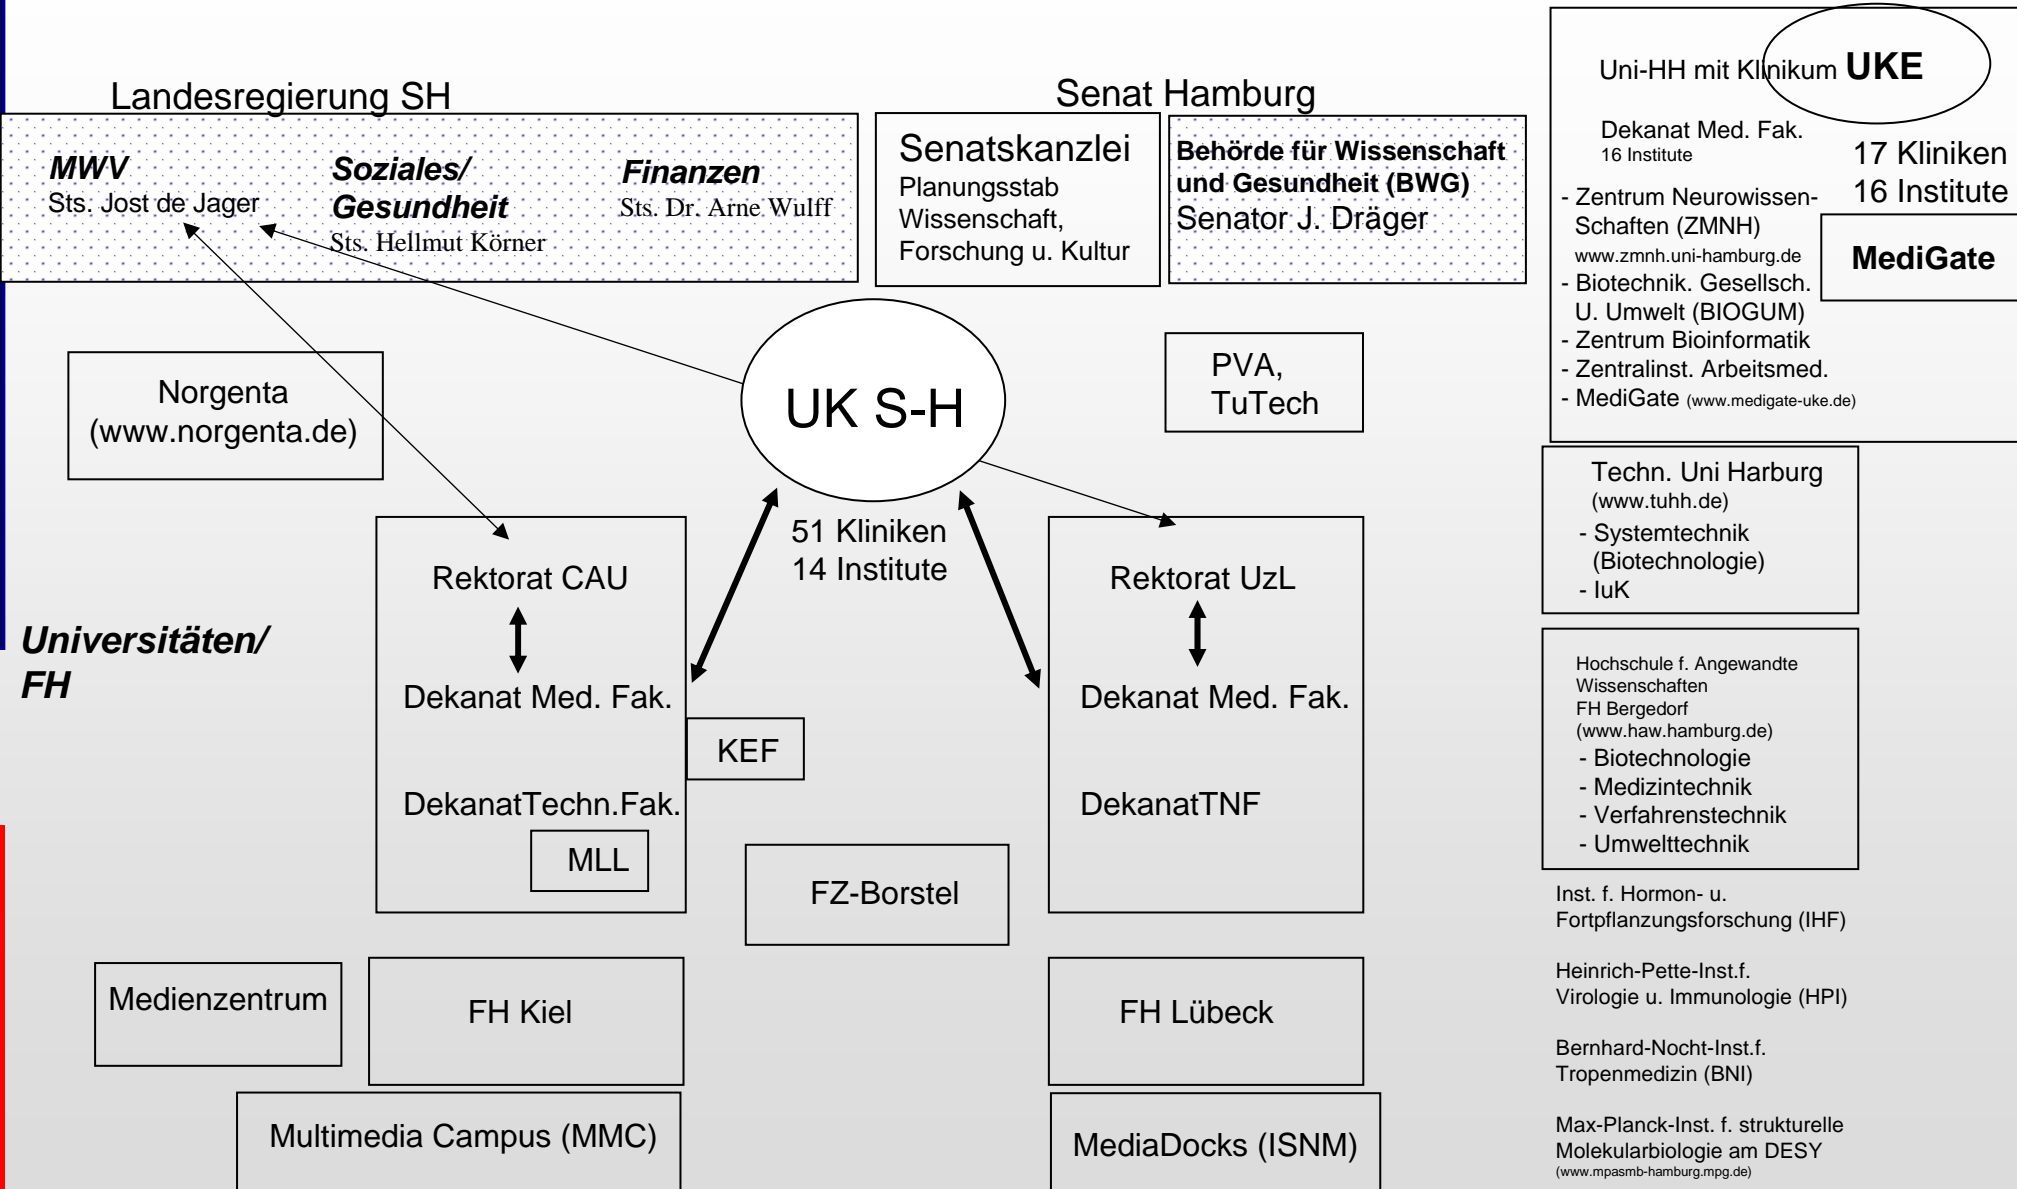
Landesregierung SH

MWV
Sts. Jost de Jager

Soziales/ Gesundheit
Sts. Hellmut Körner

Finanzen
Sts. Dr. Arne Wulff

Senat Hamburg

Senatskanzlei
Planungsstab Wissenschaft, Forschung u. Kultur

Behörde für Wissenschaft und Gesundheit (BWG)
Senator J. Dräger

Uni-HH mit Klinikum UKE

Dekanat Med. Fak.
16 Institute

17 Kliniken
16 Institute

- Zentrum Neurowissen-Schaften (ZMNH)
www.zmnh.uni-hamburg.de
- Biotechnik. Gesellsch. U. Umwelt (BIOGUM)
- Zentrum Bioinformatik
- Zentralinst. Arbeitsmed.
- MediGate (www.medigate-uke.de)

MediGate

Norgenta
(www.norgenta.de)

UK S-H

51 Kliniken
14 Institute

PVA, TuTech

Techn. Uni Harburg
(www.tuhh.de)
- Systemtechnik (Biotechnologie)
- IuK

Universitäten/ FH

Rektorat CAU

Dekanat Med. Fak.

DekanatTechn.Fak.

MLL

KEF

FZ-Borstel

Rektorat UzL

Dekanat Med. Fak.

DekanatTNF

Hochschule f. Angewandte Wissenschaften FH Bergedorf
(www.haw.hamburg.de)
- Biotechnologie
- Medizintechnik
- Verfahrenstechnik
- Umwelttechnik

Inst. f. Hormon- u. Fortpflanzungsforschung (IHF)

Heinrich-Pette-Inst.f. Virologie u. Immunologie (HPI)

Bernhard-Nocht-Inst.f. Tropenmedizin (BNI)

Max-Planck-Inst. f. strukturelle Molekularbiologie am DESY
(www.mpasmb-hamburg.mpg.de)

Medienzentrum

FH Kiel

FH Lübeck

Multimedia Campus (MMC)

MediaDocks (ISNM)